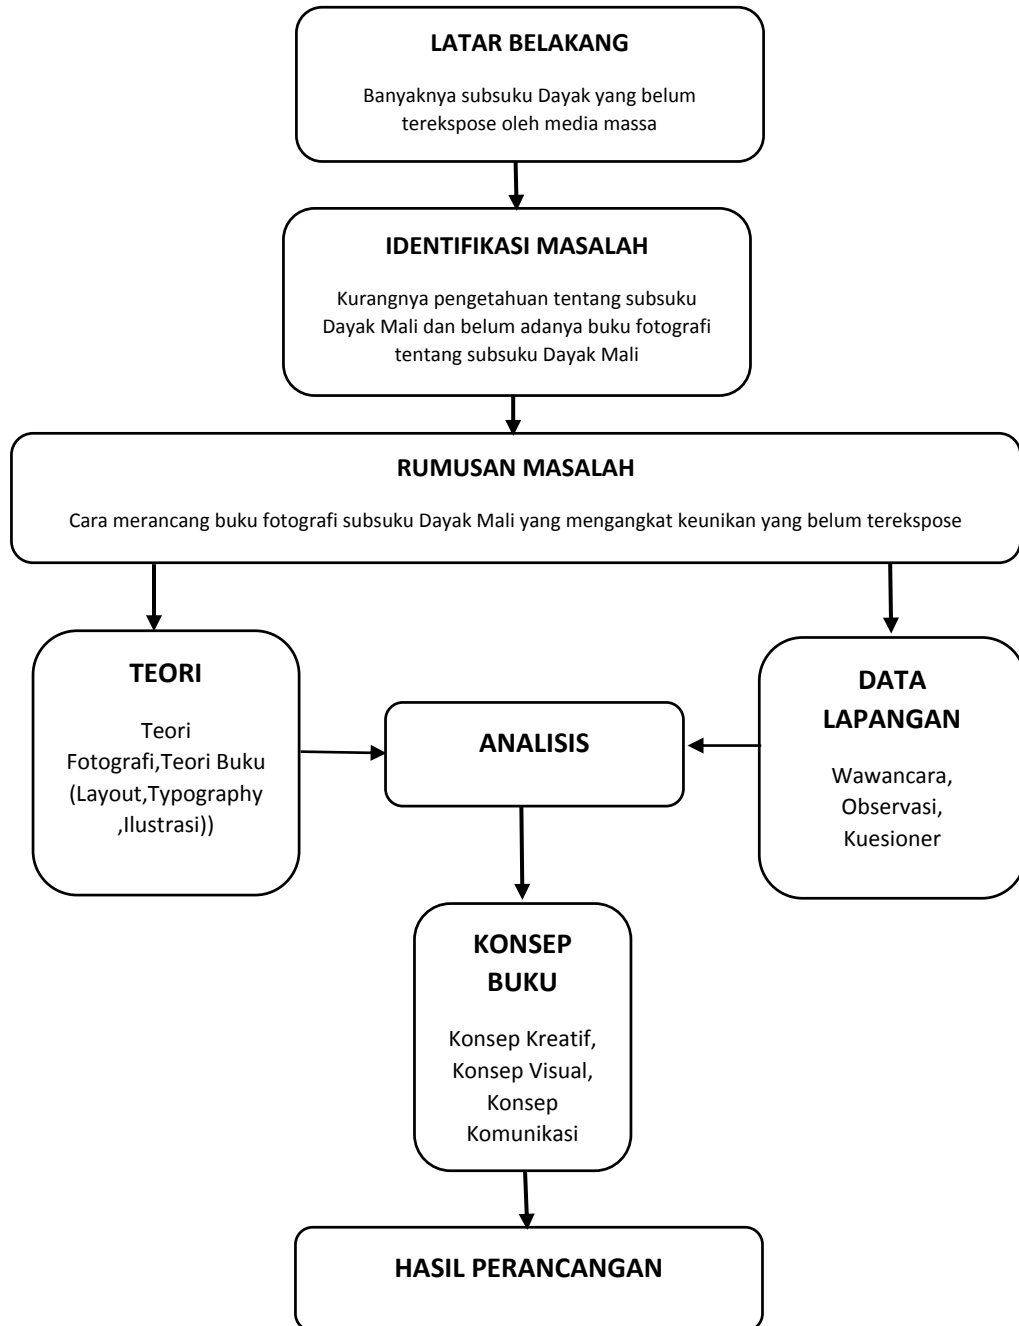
LATAR BELAKANG

Banyaknya subsuku Dayak yang belum terekspose oleh media massa

IDENTIFIKASI MASALAH

Kurangnya pengetahuan tentang subsuku Dayak Mali dan belum adanya buku fotografi tentang subsuku Dayak Mali

RUMUSAN MASALAH

Cara merancang buku fotografi subsuku Dayak Mali yang mengangkat keunikan yang belum terekspose

TEORI

Teori Fotografi,Teori Buku (Layout,Typography ,Ilustrasi))

ANALISIS

DATA LAPANGAN

Wawancara, Observasi, Kuesioner

KONSEP BUKU

Konsep Kreatif, Konsep Visual, Konsep Komunikasi

HASIL PERANCANGAN